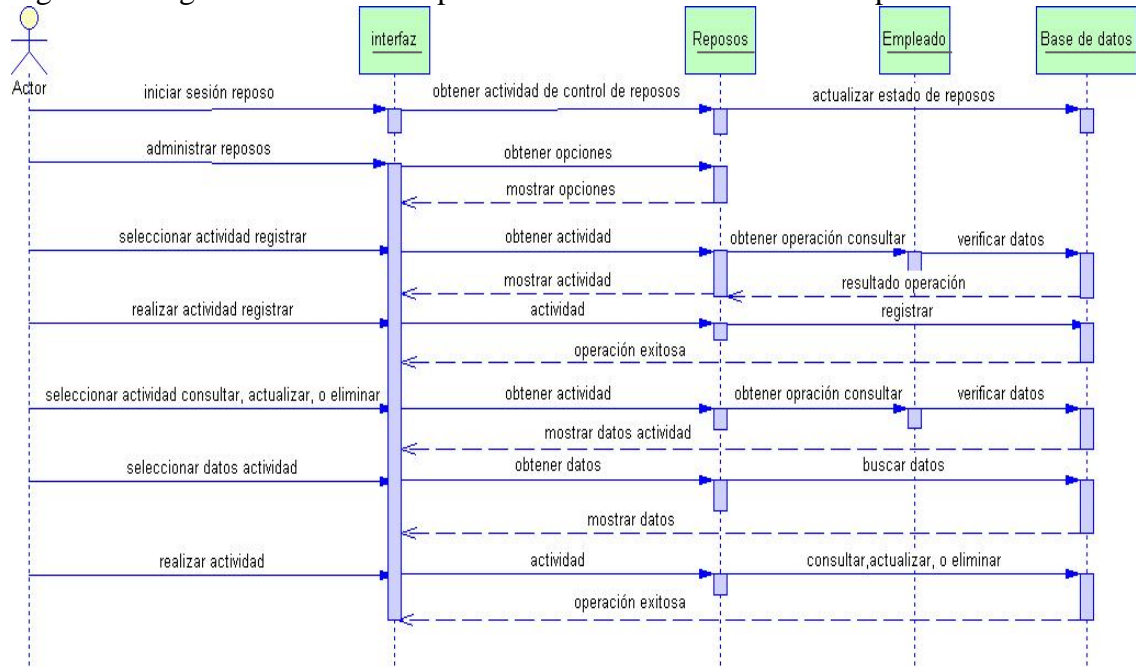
Actor

interfaz

Reposos

Empleado

Base de datos

iniciar sesión reposo

obtener actividad de control de reposos

actualizar estado de reposos

administrar reposos

obtener opciones

mostrar opciones

seleccionar actividad registrar

obtener actividad

obtener operación consultar

verificar datos

mostrar actividad

resultado operación

realizar actividad registrar

actividad

registrar

operación exitosa

seleccionar actividad consultar, actualizar, o eliminar

obtener actividad

obtener opración consultar

verificar datos

mostrar datos actividad

seleccionar datos actividad

obtener datos

buscar datos

mostrar datos

realizar actividad

actividad

consultar,actualizar, o eliminar

operación exitosa